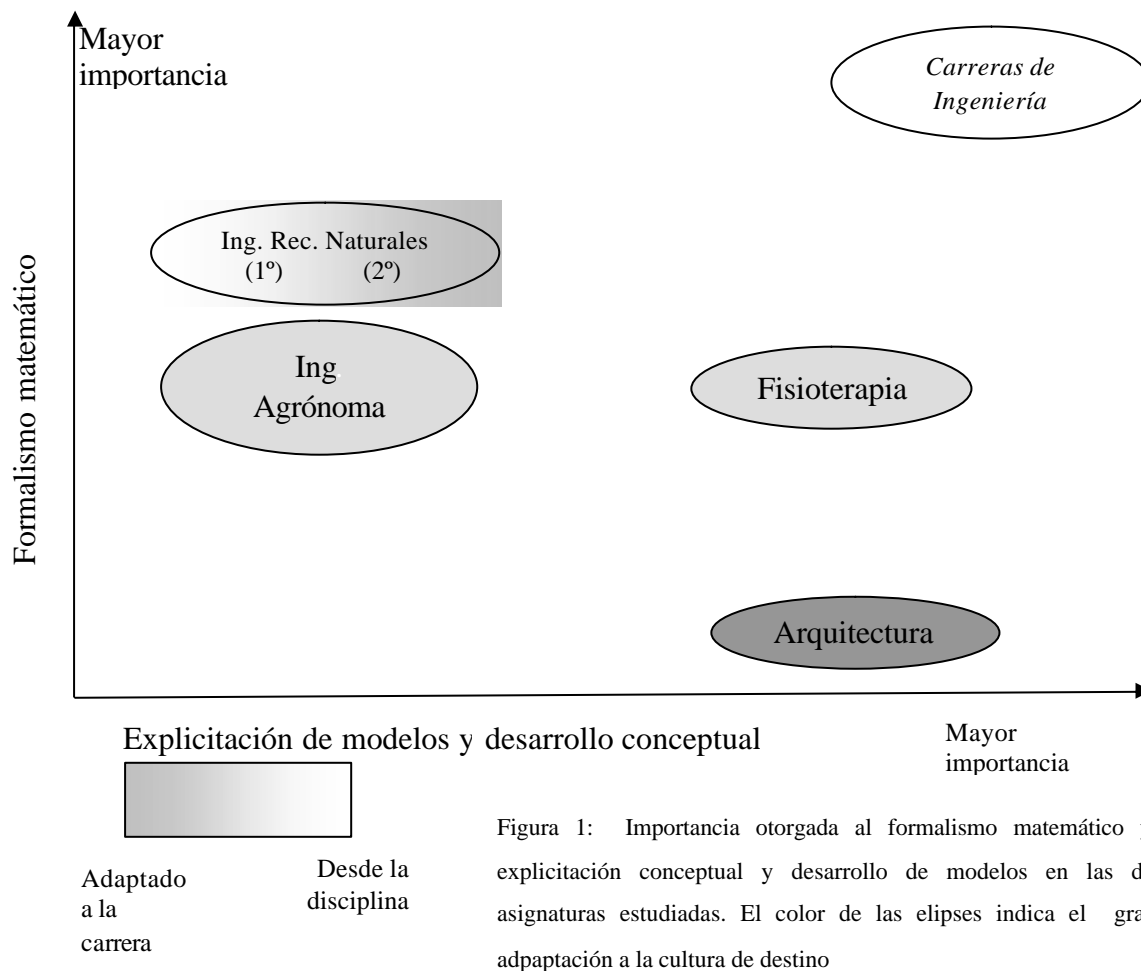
Mayor importancia

Carreras de Ingeniería

Formalismo matemático

Ing. Rec. Naturales
(1º) (2º)

Ing. Agrónoma

Fisioterapia

Arquitectura

Explicitación de modelos y desarrollo conceptual

Mayor importancia

Adaptado a la carrera

Desde la disciplina

Figura 1: Importancia otorgada al formalismo matemático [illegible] explicitación conceptual y desarrollo de modelos en las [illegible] asignaturas estudiadas. El color de las elipses indica el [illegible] adpaptación a la cultura de destino